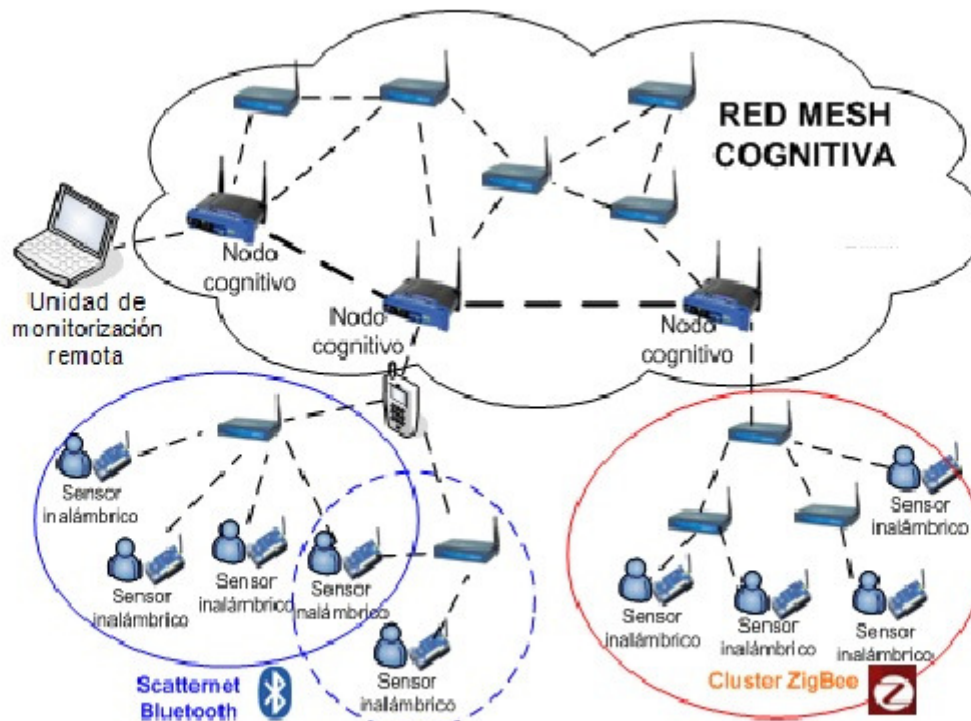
RED MESH COGNITIVA

Nodo cognitivo

Nodo cognitivo

Nodo cognitivo

Unidad de monitorización remota

Sensor inalámbrico

Sensor inalámbrico

Sensor inalámbrico

Sensor inalámbrico

Sensor inalámbrico

Sensor inalámbrico

Sensor inalámbrico

Sensor inalámbrico

Sensor inalámbrico

Scatternet Bluetooth

Cluster ZigBee